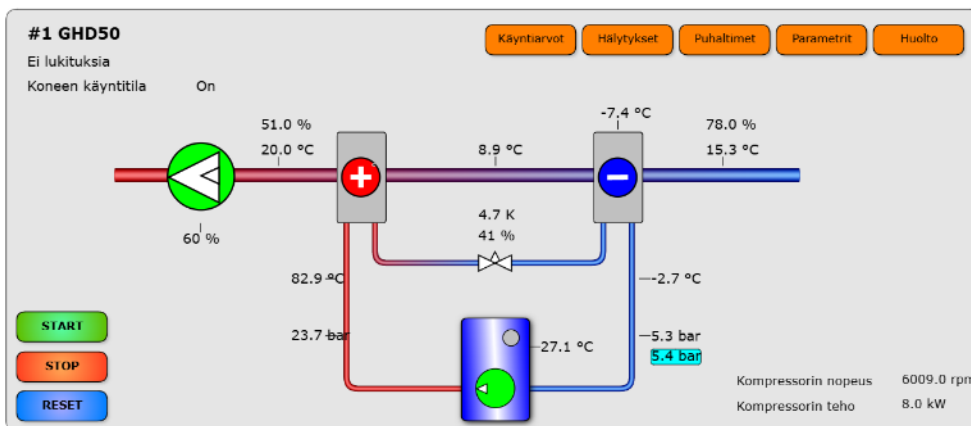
#1 GHD50

Ei lukituksia

Koneen käyntitila On

Käyntiarvot | Hälytykset | Puhaltimet | Parametrit | Huolto

51.0 %
20.0 °C

8.9 °C

-7.4 °C

78.0 %
15.3 °C

60 %

4.7 K
41 %

82.9 °C

-2.7 °C

23.7 bar

27.1 °C

5.3 bar
5.4 bar

START
STOP
RESET

Kompressorin nopeus 6009.0 rpm
Kompressorin teho 8.0 kW